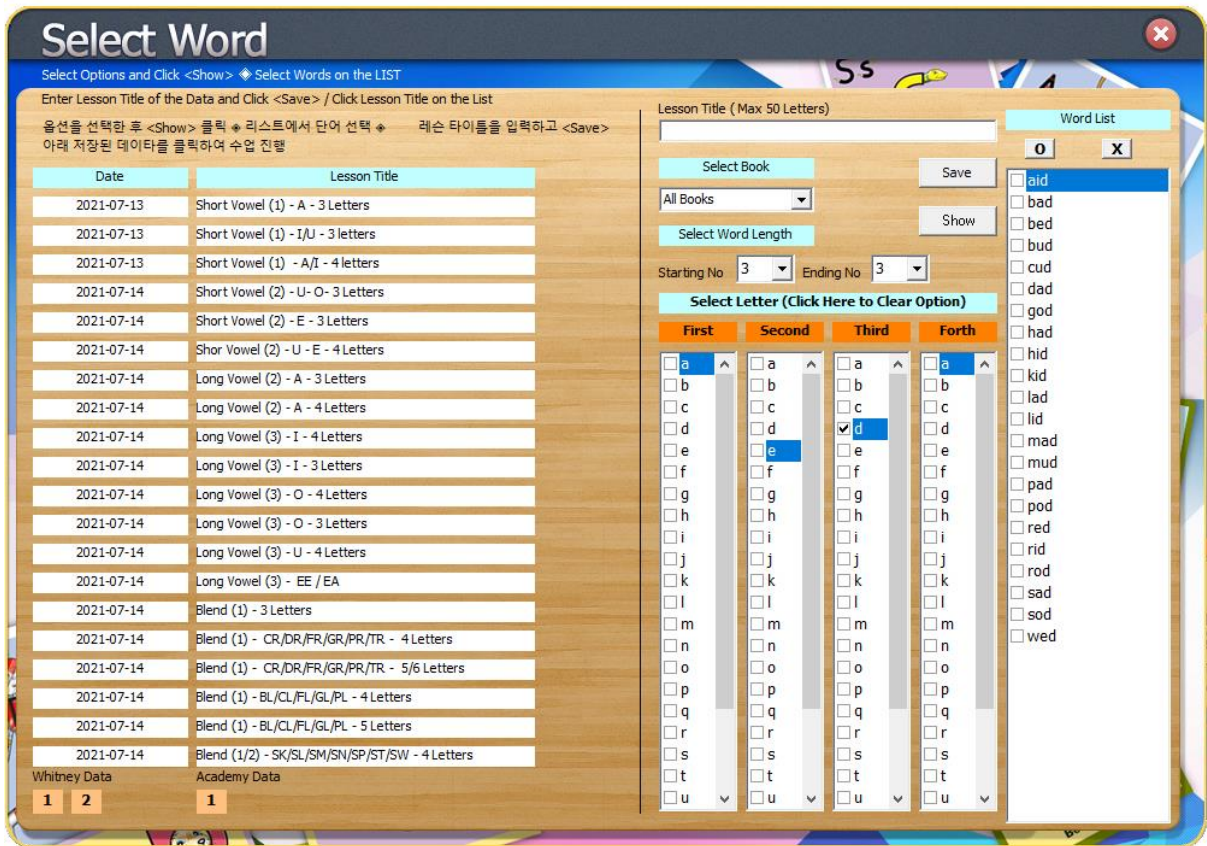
Select Word

Select Options and Click <Show> ◈ Select Words on the LIST

Enter Lesson Title of the Data and Click <Save> / Click Lesson Title on the List

옵션을 선택한 후 <Show> 클릭 ◈ 리스트에서 단어 선택 ◈ 레슨 타이틀을 입력하고 <Save> 아래 저장된 데이타를 클릭하여 수업 진행

| Date | Lesson Title |
|---|---|
| 2021-07-13 | Short Vowel (1) - A - 3 Letters |
| 2021-07-13 | Short Vowel (1) - I/U - 3 letters |
| 2021-07-13 | Short Vowel (1) - A/I - 4 letters |
| 2021-07-14 | Short Vowel (2) - U- O- 3 Letters |
| 2021-07-14 | Short Vowel (2) - E - 3 Letters |
| 2021-07-14 | Shor Vowel (2) - U - E - 4 Letters |
| 2021-07-14 | Long Vowel (2) - A - 3 Letters |
| 2021-07-14 | Long Vowel (2) - A - 4 Letters |
| 2021-07-14 | Long Vowel (3) - I - 4 Letters |
| 2021-07-14 | Long Vowel (3) - I - 3 Letters |
| 2021-07-14 | Long Vowel (3) - O - 4 Letters |
| 2021-07-14 | Long Vowel (3) - O - 3 Letters |
| 2021-07-14 | Long Vowel (3) - U - 4 Letters |
| 2021-07-14 | Long Vowel (3) - EE / EA |
| 2021-07-14 | Blend (1) - 3 Letters |
| 2021-07-14 | Blend (1) - CR/DR/FR/GR/PR/TR - 4 Letters |
| 2021-07-14 | Blend (1) - CR/DR/FR/GR/PR/TR - 5/6 Letters |
| 2021-07-14 | Blend (1) - BL/CL/FL/GL/PL - 4 Letters |
| 2021-07-14 | Blend (1) - BL/CL/FL/GL/PL - 5 Letters |
| 2021-07-14 | Blend (1/2) - SK/SL/SM/SN/SP/ST/SW - 4 Letters |

Whitney Data
1 2
Academy Data
1

Lesson Title ( Max 50 Letters)

Select Book
All Books
Save
Show
Select Word Length
Starting No 3 Ending No 3

Select Letter (Click Here to Clear Option)

First
a b c d e f g h i j k l m n o p q r s t u

Second
a b c d e f g h i j k l m n o p q r s t u

Third
a b c d e f g h i j k l m n o p q r s t u

Forth
a b c d e f g h i j k l m n o p q r s t u

Word List
O X
aid
bad
bed
bud
cud
dad
god
had
hid
kid
lad
lid
mad
mud
pad
pod
red
rid
rod
sad
sod
wed